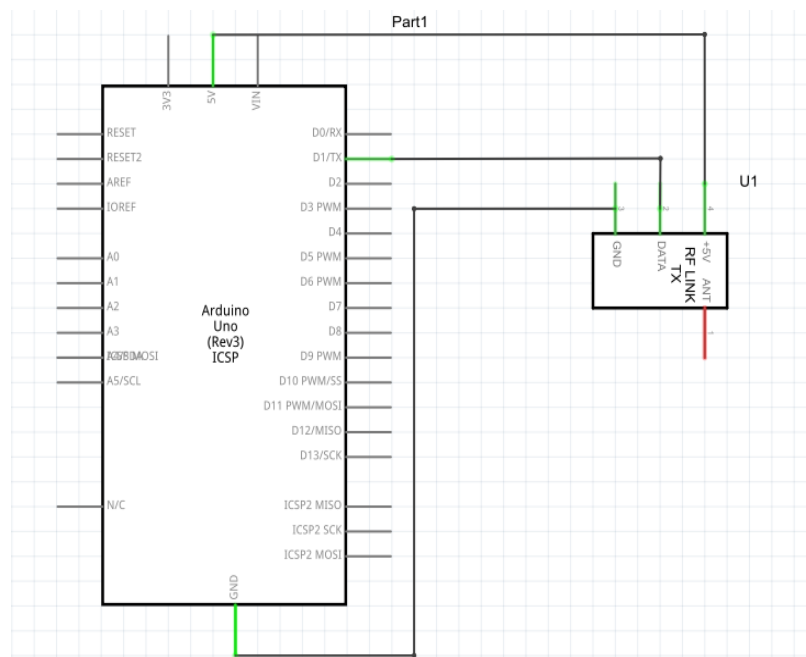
Part1

3V3
5V
VIN

RESET
RESET2
AREF
IOREF
A0
A1
A2
A3
A4/SDA
ICSP MOSI
A5/SCL
N/C

D0/RX
D1/TX
D2
D3 PWM
D4
D5 PWM
D6 PWM
D7
D8
D9 PWM
D10 PWM/SS
D11 PWM/MOSI
D12/MISO
D13/SCK
ICSP2 MISO
ICSP2 SCK
ICSP2 MOSI

Arduino
Uno
(Rev3)
ICSP

GND

U1

3
2
4
GND
DATA
+5V
RF LINK
TX
ANT
1